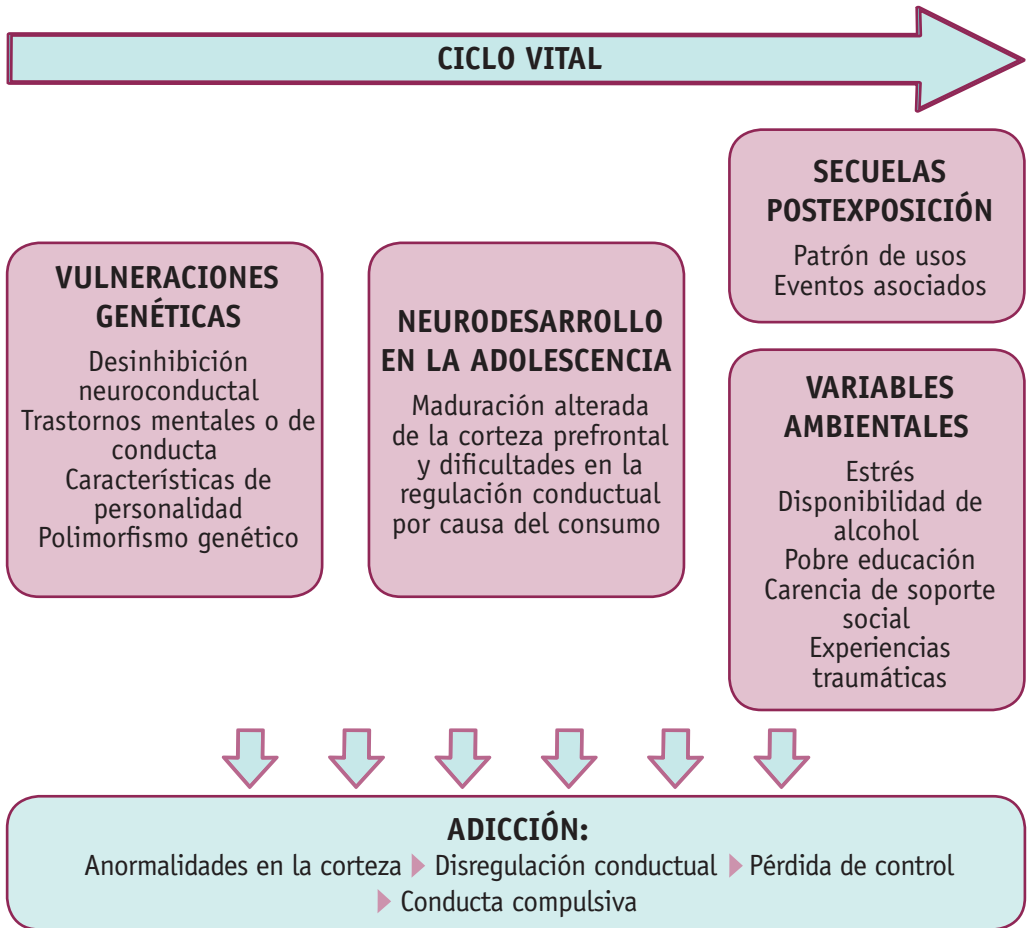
CICLO VITAL

VULNERACIONES GENÉTICAS

Desinhibición neuroconductal
Trastornos mentales o de conducta
Características de personalidad
Polimorfismo genético

NEURODESARROLLO EN LA ADOLESCENCIA

Maduración alterada de la corteza prefrontal y dificultades en la regulación conductual por causa del consumo

SECUELAS POSTEXPOSICIÓN

Patrón de usos
Eventos asociados

VARIABLES AMBIENTALES

Estrés
Disponibilidad de alcohol
Pobre educación
Carencia de soporte social
Experiencias traumáticas

ADICCIÓN:

Anormalidades en la corteza ▸ Disregulación conductual ▸ Pérdida de control ▸ Conducta compulsiva